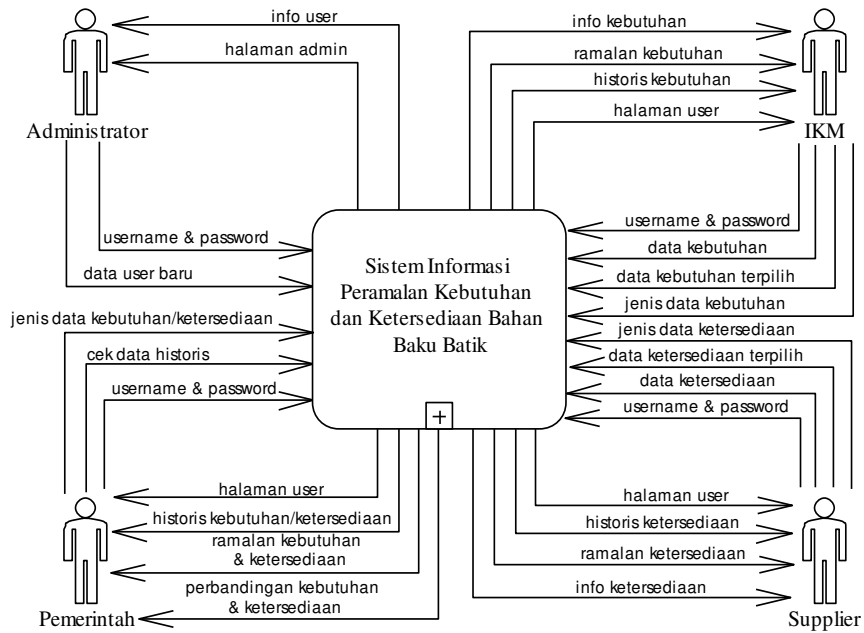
Administrator

info user

halaman admin

username & password

data user baru

info kebutuhan

ramalan kebutuhan

historis kebutuhan

halaman user

IKM

username & password

data kebutuhan

data kebutuhan terpilih

jenis data kebutuhan

Sistem Informasi Peramalan Kebutuhan dan Ketersediaan Bahan Baku Batik

+

jenis data kebutuhan/ketersediaan

cek data historis

username & password

jenis data ketersediaan

data ketersediaan terpilih

data ketersediaan

username & password

halaman user

historis kebutuhan/ketersediaan

ramalan kebutuhan & ketersediaan

perbandingan kebutuhan & ketersediaan

Pemerintah

halaman user

historis ketersediaan

ramalan ketersediaan

info ketersediaan

Supplier